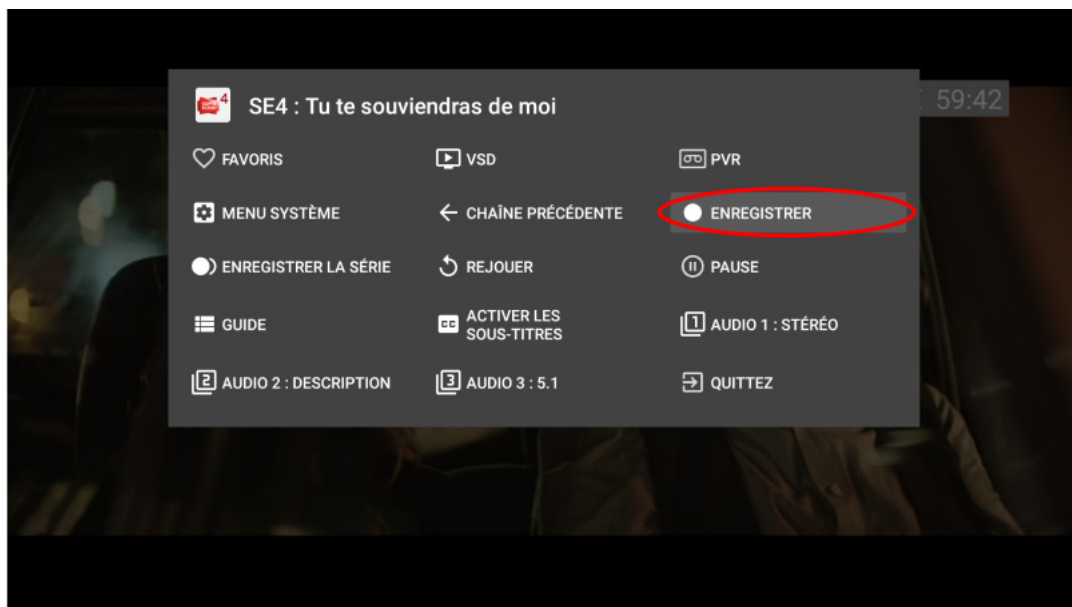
SE4 : Tu te souviendras de moi

59:42

FAVORIS

VSD

PVR

MENU SYSTÈME

CHAÎNE PRÉCÉDENTE

ENREGISTRER

ENREGISTRER LA SÉRIE

REJOUER

PAUSE

GUIDE

ACTIVER LES SOUS-TITRES

AUDIO 1 : STÉRÉO

AUDIO 2 : DESCRIPTION

AUDIO 3 : 5.1

QUITTEZ